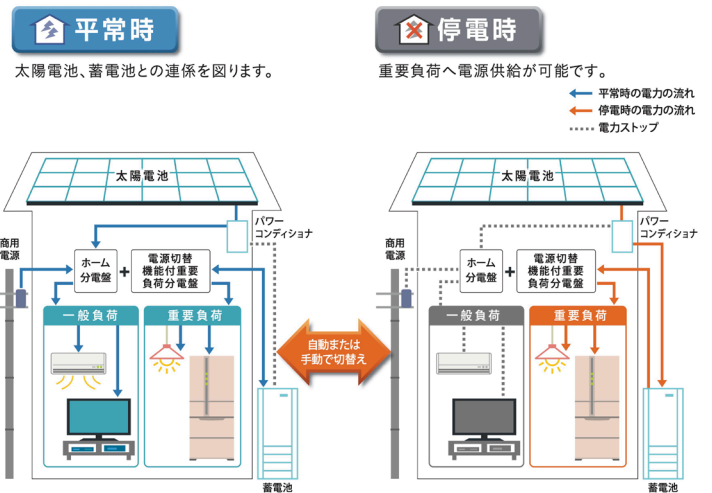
平常時

太陽電池、蓄電池との連係を図ります。

太陽電池

パワーコンディショナ

商用電源

ホーム分電盤

電源切替機能付重要負荷分電盤

一般負荷

重要負荷

蓄電池

自動または手動で切替え

停電時

重要負荷へ電源供給が可能です。

平常時の電力の流れ
停電時の電力の流れ
電力ストップ

太陽電池

パワーコンディショナ

商用電源

ホーム分電盤

電源切替機能付重要負荷分電盤

一般負荷

重要負荷

蓄電池